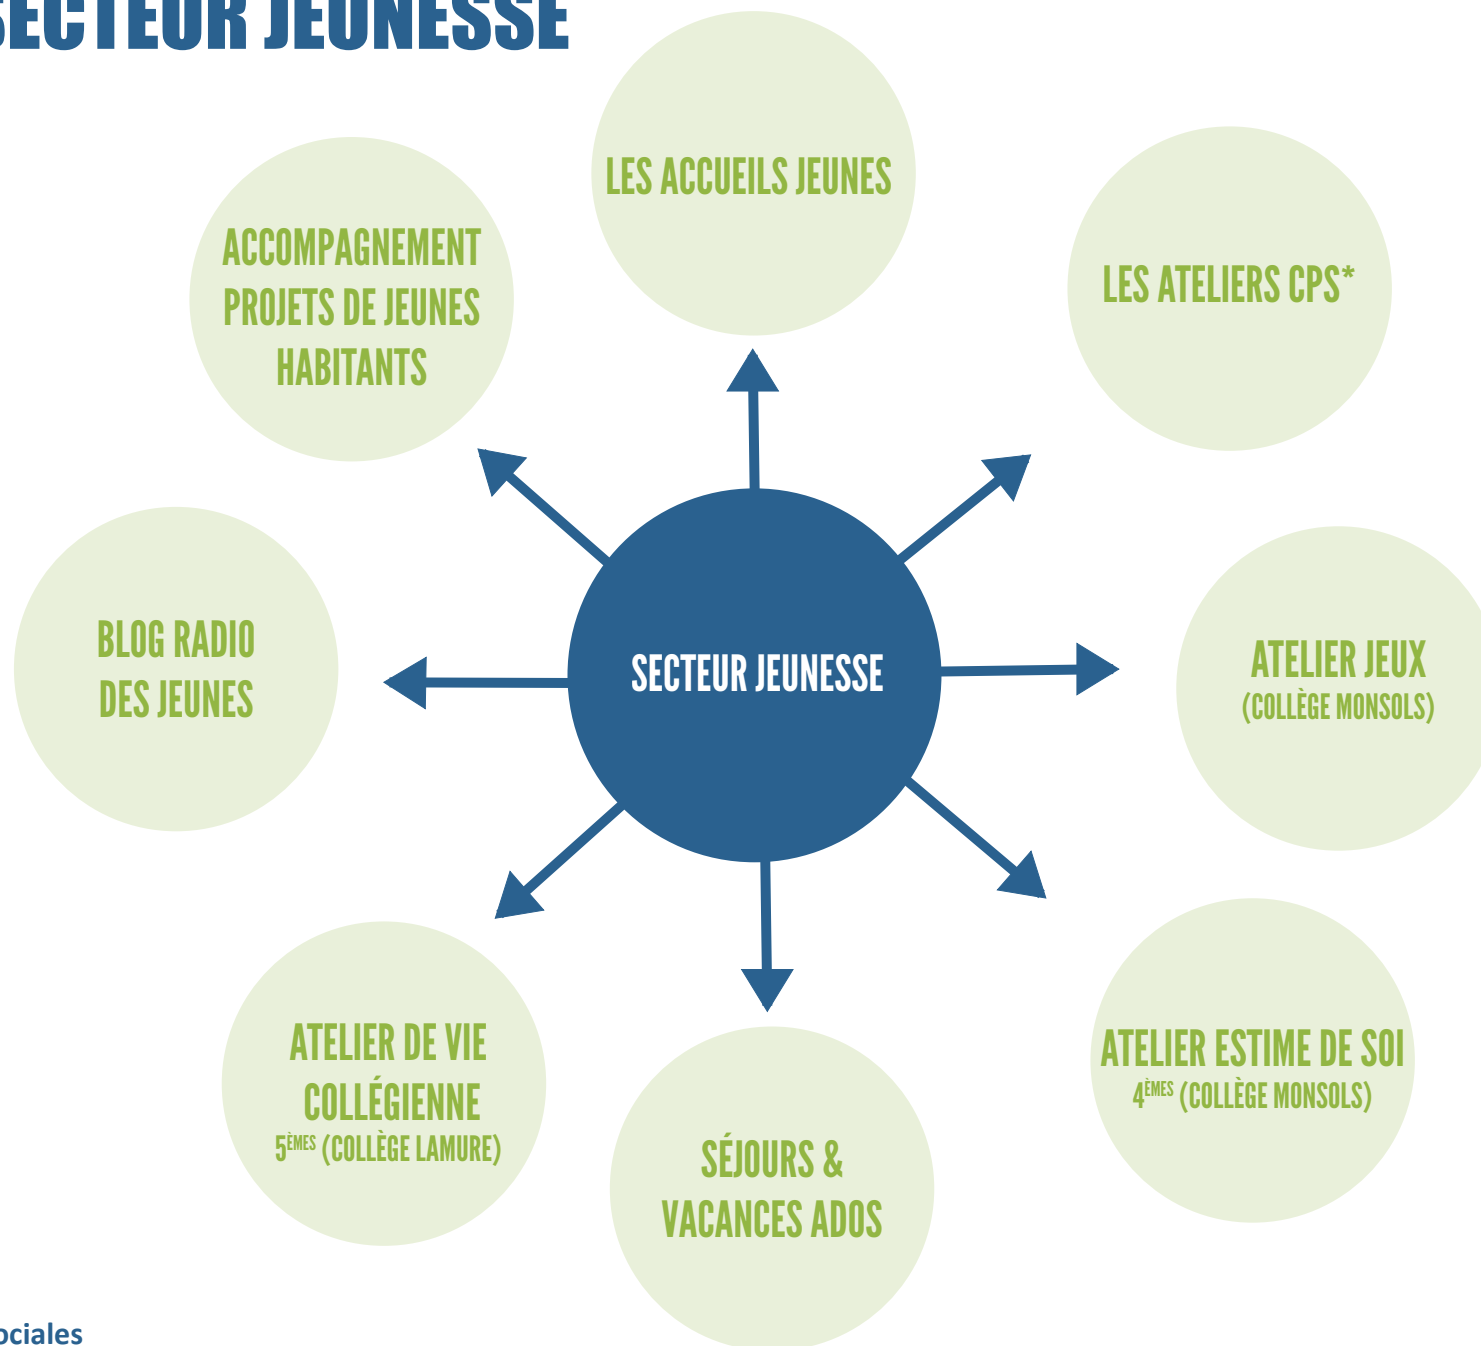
SECTEUR JEUNESSE

LES ACCUEILS JEUNES

ACCOMPAGNEMENT PROJETS DE JEUNES HABITANTS

LES ATELIERS CPS*

BLOG RADIO DES JEUNES

SECTEUR JEUNESSE

ATELIER JEUX (COLLÈGE MONSOLS)

ATELIER DE VIE COLLÉGIENNE $5^{ÈMES}$ (COLLÈGE LAMURE)

SÉJOURS & VACANCES ADOS

ATELIER ESTIME DE SOI $4^{ÈMES}$ (COLLÈGE MONSOLS)

ociales